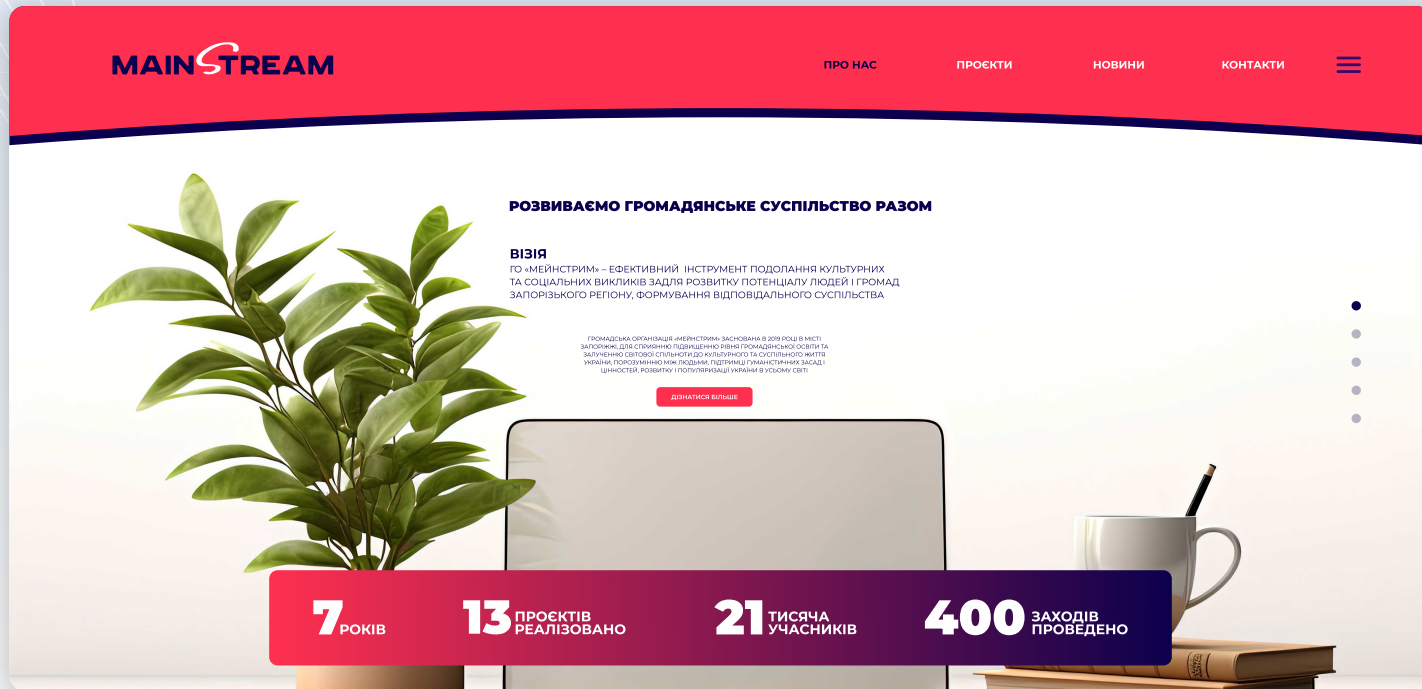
MAINSTREAM

ПРО НАС ПРОЄКТИ НОВИНИ КОНТАКТИ

РОЗВИВАЄМО ГРОМАДЯНСЬКЕ СУСПІЛЬСТВО РАЗОМ

ВІЗІЯ
ГО «МЕЙНСТРИМ» – ЕФЕКТИВНИЙ ІНСТРУМЕНТ ПОДОЛАННЯ КУЛЬТУРНИХ ТА СОЦІАЛЬНИХ ВИКЛИКІВ ЗАДЛЯ РОЗВИТКУ ПОТЕНЦІАЛУ ЛЮДЕЙ І ГРОМАД ЗАПОРІЗЬКОГО РЕГІОНУ, ФОРМУВАННЯ ВІДПОВІДАЛЬНОГО СУСПІЛЬСТВА

ГРОМАДСЬКА ОРГАНІЗАЦІЯ «МЕЙНСТРИМ» ЗАСНОВАНА В 2019 РОЦІ В МІСТІ ЗАПОРІЖЖІ, ДЛЯ СПРИЯННЮ ПІДВИЩЕННЮ РІВНЯ ГРОМАДЯНСЬКОЇ ОСВІТИ ТА ЗАЛУЧЕННЮ СВІТОВОЇ СПІЛЬНОТИ ДО КУЛЬТУРНОГО ТА СУСПІЛЬНОГО ЖИТТЯ УКРАЇНИ, ПОРОЗУМІННЮ МІЖ ЛЮДЬМИ, ПІДТРИМЦІ ГУМАНІСТИЧНИХ ЗАСАД І ЦІННОСТЕЙ, РОЗВИТКУ І ПОПУЛЯРИЗАЦІЇ УКРАЇНИ В УСЬОМУ СВІТІ

ДІЗНАТИСЯ БІЛЬШЕ

7 РОКІВ 13 ПРОЄКТІВ РЕАЛІЗОВАНО 21 ТИСЯЧА УЧАСНИКІВ 400 ЗАХОДІВ ПРОВЕДЕНО